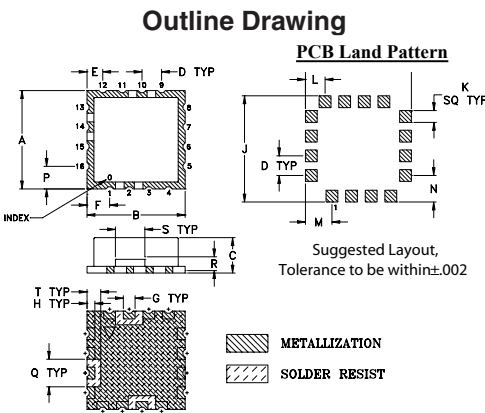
Outline Drawing

PCB Land Pattern

E
12 11 10 9
D TYP
13
14
15
16
A
P
8
7
6
5
INDEX
F
1 2 3 4
B

S TYP
R
C

T TYP
H TYP
G TYP
Q TYP

L
K
SQ TYP
J
D TYP
N
M
1

Suggested Layout,
Tolerance to be within±.002

METALLIZATION
SOLDER RESIST